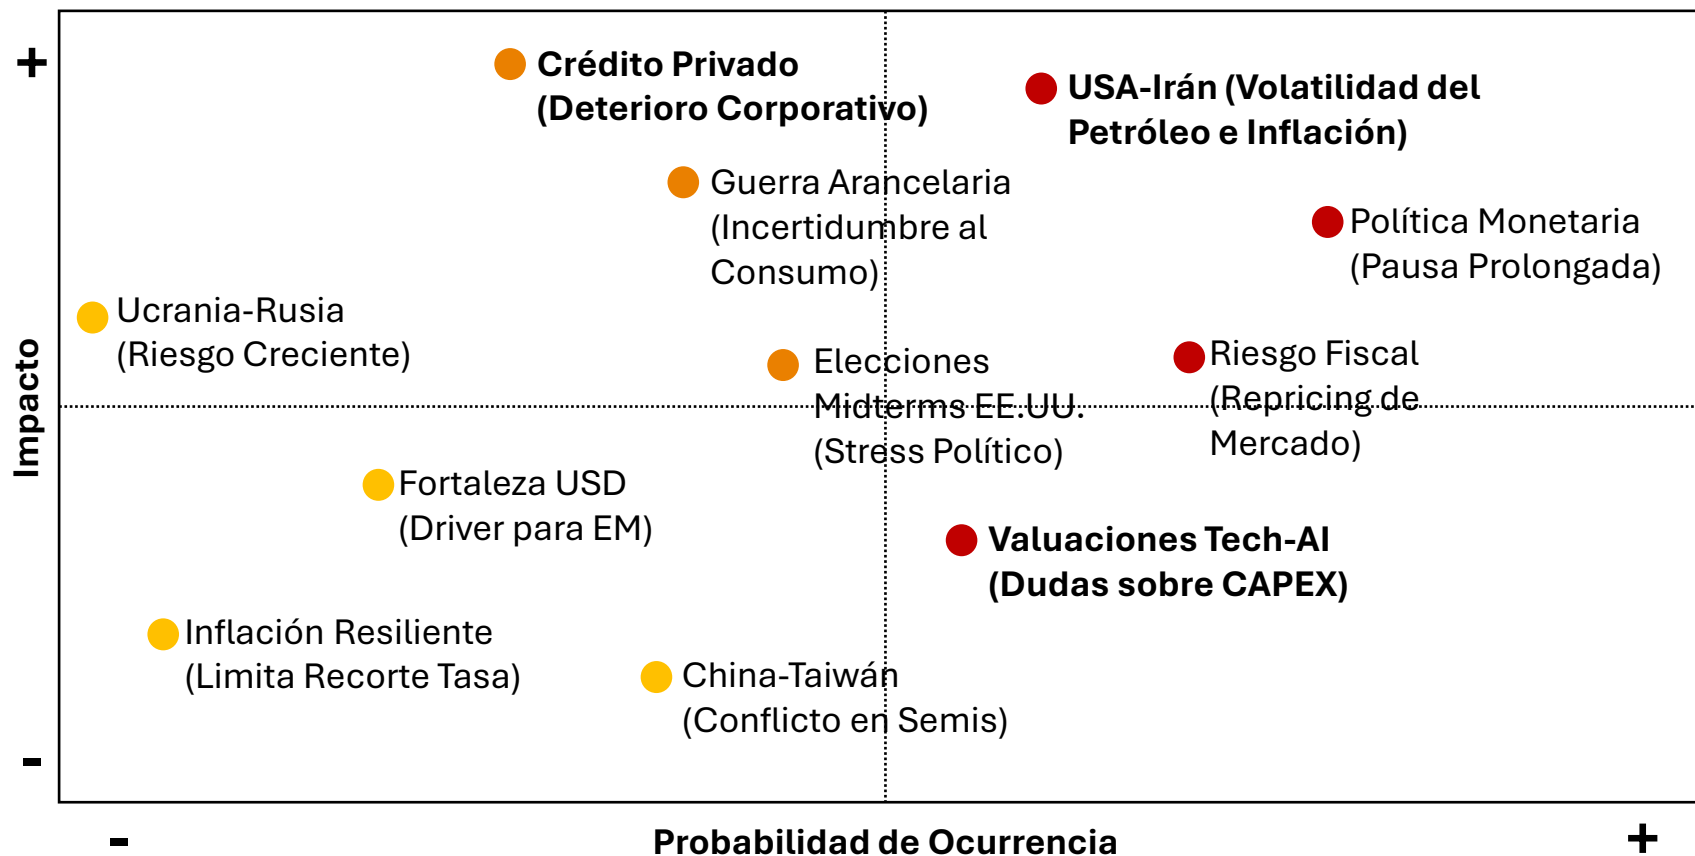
+

Crédito Privado (Deterioro Corporativo)

USA-Irán (Volatilidad del Petróleo e Inflación)

Guerra Arancelaria (Incertidumbre al Consumo)

Política Monetaria (Pausa Prolongada)

Ucrania-Rusia (Riesgo Creciente)

Elecciones Midterms EE.UU. (Stress Político)

Riesgo Fiscal (Repricing de Mercado)

Impacto

Fortaleza USD (Driver para EM)

Valuaciones Tech-AI (Dudas sobre CAPEX)

Inflación Resiliente (Limita Recorte Tasa)

China-Taiwán (Conflicto en Semis)

-

-

Probabilidad de Ocurrencia

+